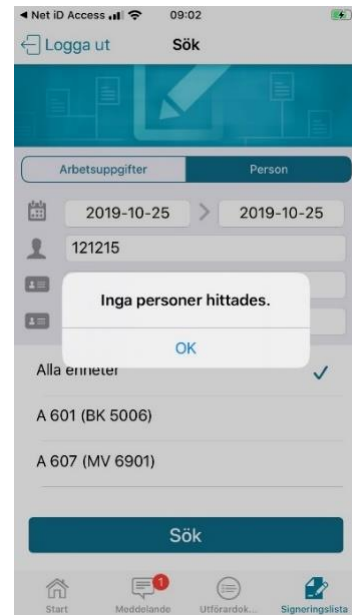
◄ Net iD Access 09:02

Logga ut Sök

Arbetsuppgifter Person

2019-10-25 > 2019-10-25

121215

Inga personer hittades.

OK

Alla enheter ✓

A 601 (BK 5006)

A 607 (MV 6901)

Sök

Start Meddelande 1 Utförardok... Signeringslista